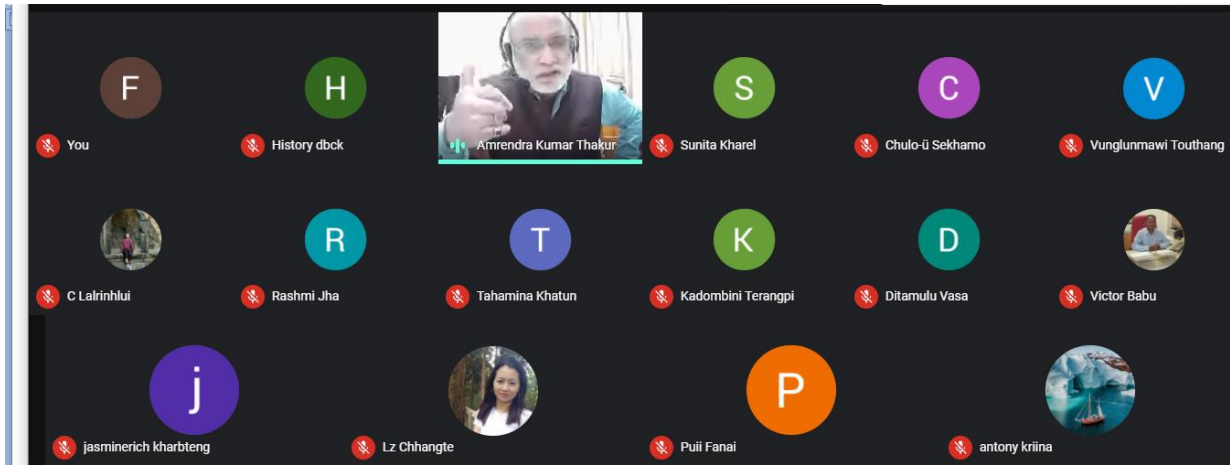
F
You

H
History dbck

Amrendra Kumar Thakur

S
Sunita Kharel

C
Chulo-ü Sekhamo

V
Vunglunmawi Touthang

C Lalrinhlui

R
Rashmi Jha

T
Tahamina Khatun

K
Kadombini Terangpi

D
Ditamulu Vasa

Victor Babu

j
jasminerich kharbteng

Lz Chhangte

P
Puii Fanai

antony kriina